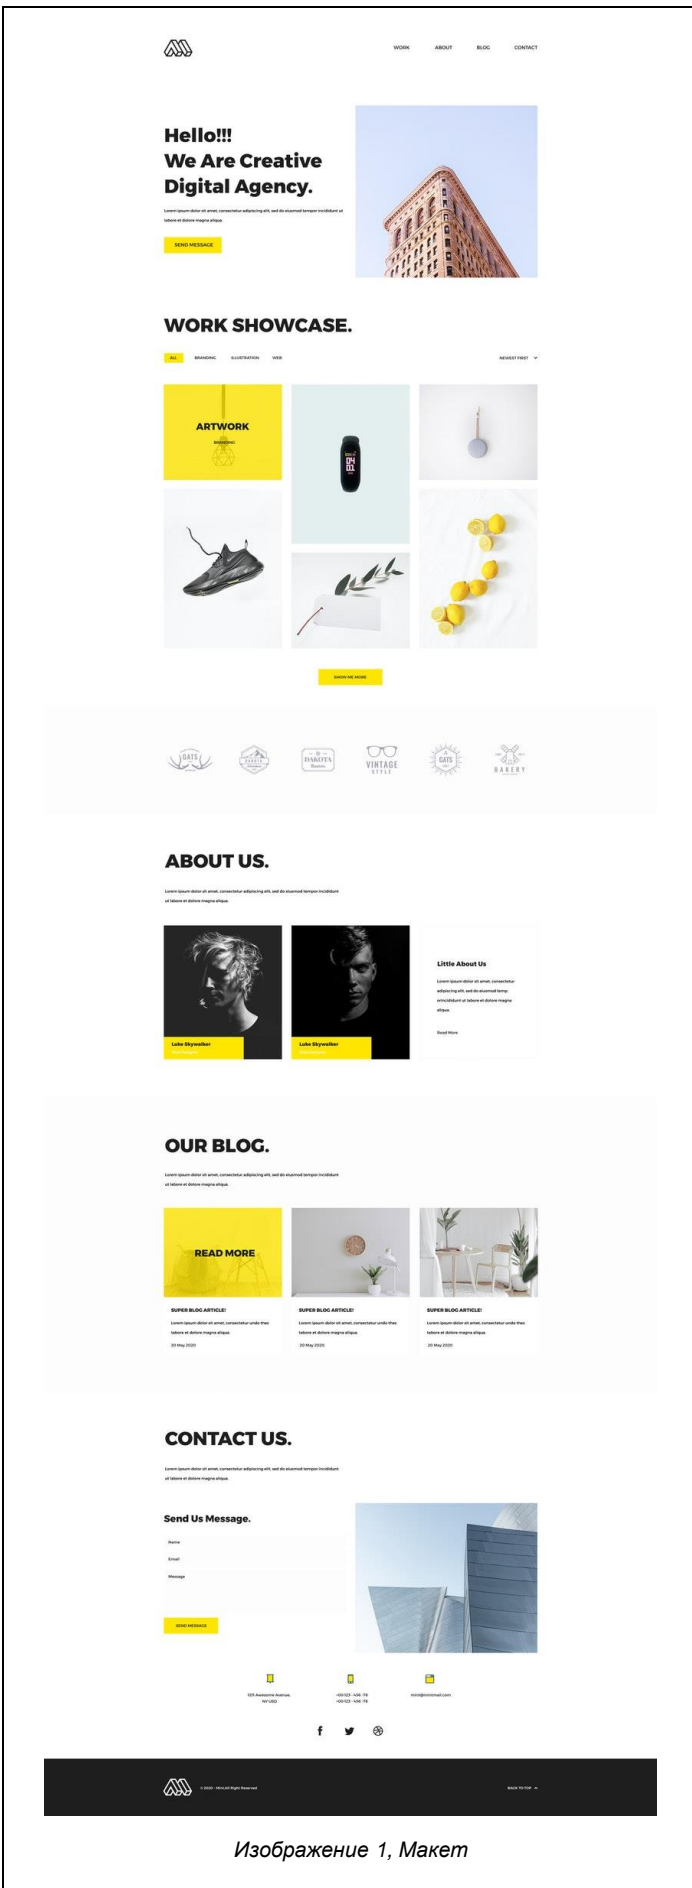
WORK ABOUT BLOG CONTACT

Hello!!!
We Are Creative
Digital Agency.

Lorem ipsum dolor sit amet, consectetur adipiscing elit, sed do eiusmod tempor incididunt ut labore et dolore magna aliqua.

SEND MESSAGE

WORK SHOWCASE.

ALL BRANDING ILLUSTRATION WEB

NEWEST FIRST

ARTWORK
BRANDING

SHOW ME MORE

OATS DAKOTA DAKOTA VINTAGE STYLE OATS BAKERY

ABOUT US.

Lorem ipsum dolor sit amet, consectetur adipiscing elit, sed do eiusmod tempor incididunt ut labore et dolore magna aliqua.

Luke Skywalker
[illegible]

Luke Skywalker
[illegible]

Little About Us

Lorem ipsum dolor sit amet, consectetur adipiscing elit, sed do eiusmod temp. orincididunt ut labore et dolore magna aliqua.

Read More

OUR BLOG.

Lorem ipsum dolor sit amet, consectetur adipiscing elit, sed do eiusmod tempor incididunt ut labore et dolore magna aliqua.

READ MORE

SUPER BLOG ARTICLE!
Lorem ipsum dolor sit amet, consectetur unde thes labore et dolore magna aliqua.
20 May 2020

SUPER BLOG ARTICLE!
Lorem ipsum dolor sit amet, consectetur unde thes labore et dolore magna aliqua.
20 May 2020

SUPER BLOG ARTICLE!
Lorem ipsum dolor sit amet, consectetur unde thes labore et dolore magna aliqua.
20 May 2020

CONTACT US.

Lorem ipsum dolor sit amet, consectetur adipiscing elit, sed do eiusmod tempor incididunt ut labore et dolore magna aliqua.

Send Us Message.

Name
Email
Message

SEND MESSAGE

123 Awesome Avenue, NY USD

+00 123 - 456 - 78
+00 123 - 456 - 78

mimi@mimimail.com

© 2020 - Mimi All Right Reserved

BACK TO TOP

Изображение 1, Макет